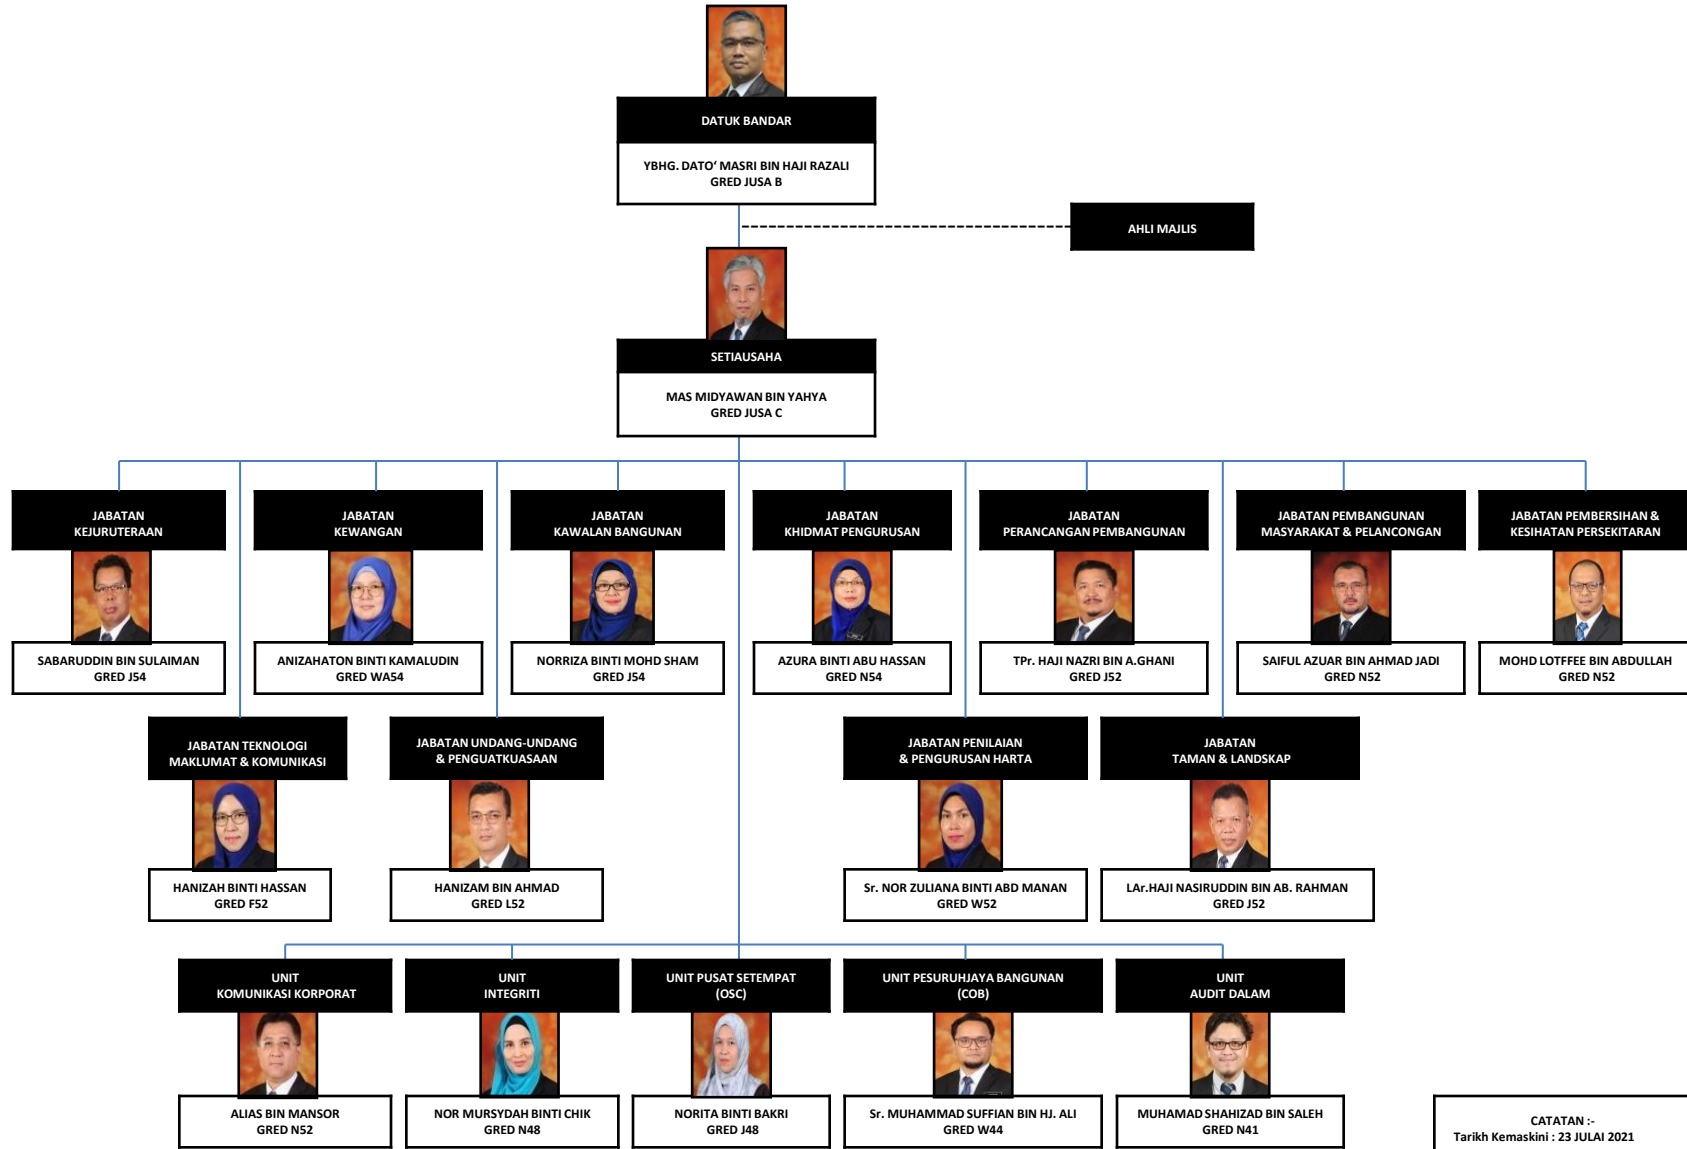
DATUK BANDAR

YBHG. DATO' MASRI BIN HAJI RAZALI
GRED JUSA B

AHLI MAJLIS

SETIAUSAHA

MAS MIDYAWAN BIN YAHYA
GRED JUSA C

JABATAN KEJURUTERAAN
SABARUDDIN BIN SULAIMAN
GRED J54

JABATAN KEWANGAN
ANIZAHATON BINTI KAMALUDIN
GRED WA54

JABATAN KAWALAN BANGUNAN
NORRIZA BINTI MOHD SHAM
GRED J54

JABATAN KHIDMAT PENGURUSAN
AZURA BINTI ABU HASSAN
GRED N54

JABATAN PERANCANGAN PEMBANGUNAN
TPr. HAJI NAZRI BIN A.GHANI
GRED J52

JABATAN PEMBANGUNAN MASYARAKAT & PELANCONGAN
SAIFUL AZUAR BIN AHMAD JADI
GRED N52

JABATAN PEMBERSIHAN & KESIHATAN PERSEKITARAN
MOHD LOTFFEE BIN ABDULLAH
GRED N52

JABATAN TEKNOLOGI MAKLUMAT & KOMUNIKASI
HANIZAH BINTI HASSAN
GRED F52

JABATAN UNDANG-UNDANG & PENGUATKUASAAN
HANIZAM BIN AHMAD
GRED L52

JABATAN PENILAIAN & PENGURUSAN HARTA
Sr. NOR ZULIANA BINTI ABD MANAN
GRED W52

JABATAN TAMAN & LANDSKAP
LAr.HAJI NASIRUDDIN BIN AB. RAHMAN
GRED J52

UNIT KOMUNIKASI KORPORAT
ALIAS BIN MANSOR
GRED N52

UNIT INTEGRITI
NOR MURSYDAH BINTI CHIK
GRED N48

UNIT PUSAT SETEMPAT (OSC)
NORITA BINTI BAKRI
GRED J48

UNIT PESURUHJAYA BANGUNAN (COB)
Sr. MUHAMMAD SUFFIAN BIN HJ. ALI
GRED W44

UNIT AUDIT DALAM
MUHAMAD SHAHIZAD BIN SALEH
GRED N41

CATATAN :-
Tarikh Kemaskini : 23 JULAI 2021